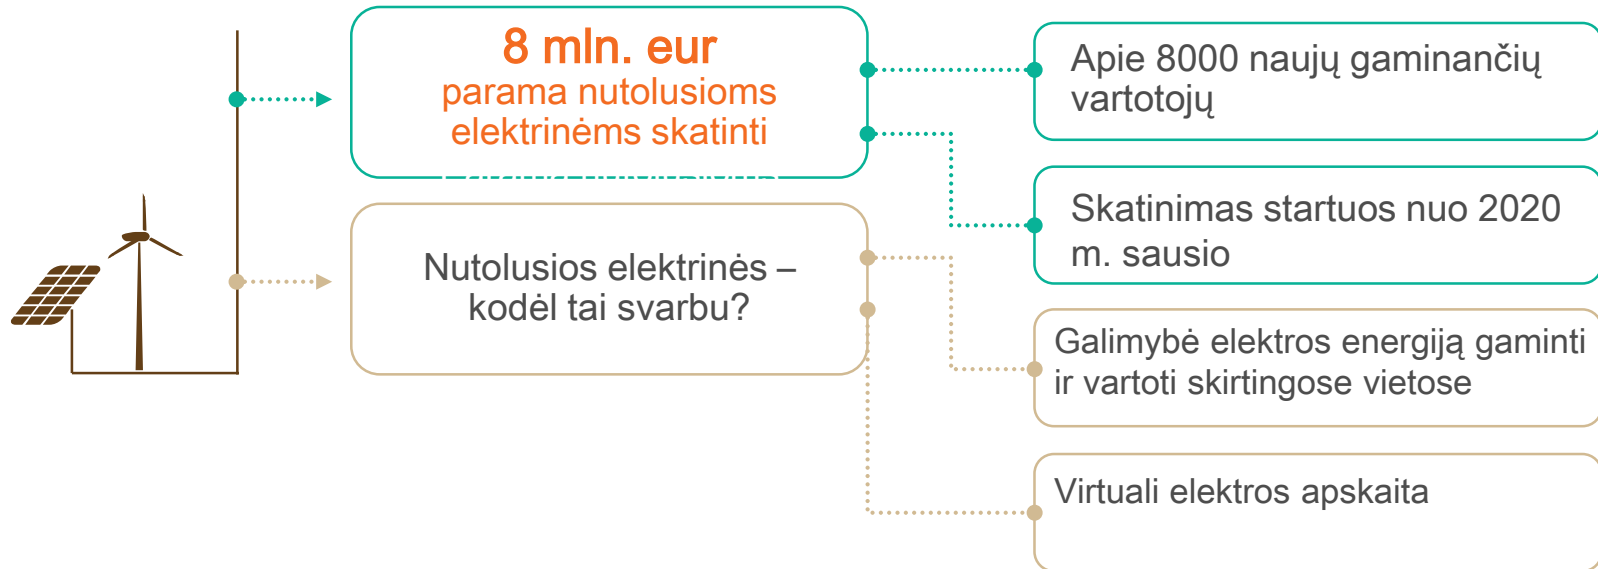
8 mln. eur
parama nutolusioms elektrinėms skatinti

Apie 8000 naujų gaminančių vartotojų

Skatinimas startuos nuo 2020 m. sausio

Nutolusios elektrinės – kodėl tai svarbu?

Galimybė elektros energiją gaminti ir vartoti skirtingose vietose

Virtuali elektros apskaita